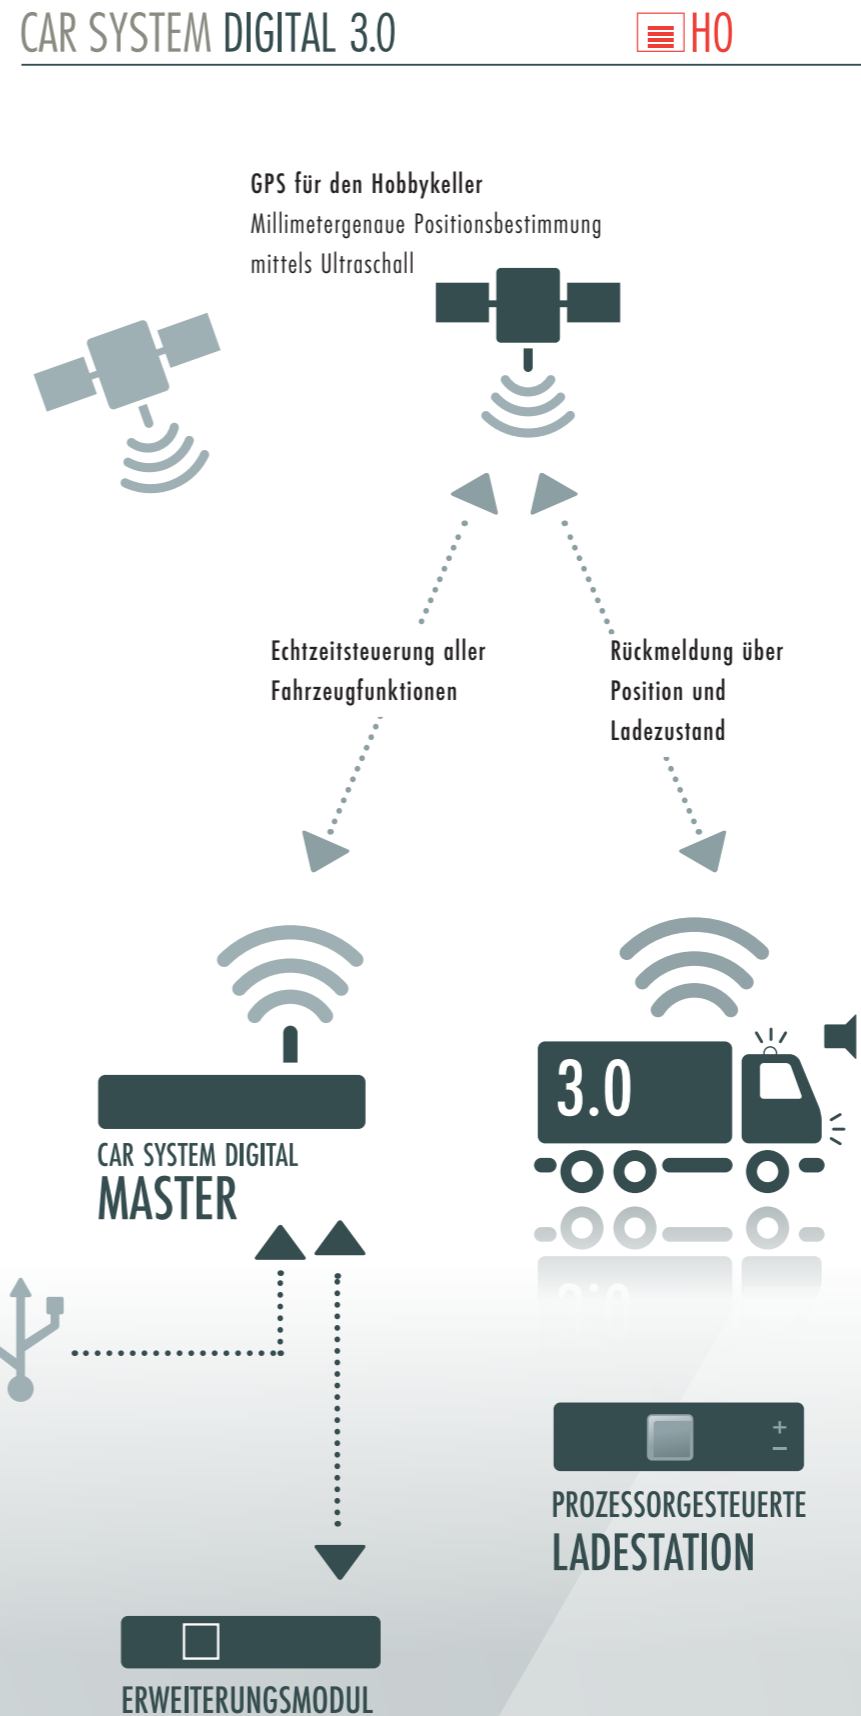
CAR SYSTEM DIGITAL 3.0

H0

GPS für den Hobbykeller
Millimetergenaue Positionsbestimmung mittels Ultraschall

Echtzeitsteuerung aller Fahrzeugfunktionen

Rückmeldung über Position und Ladezustand

3.0

CAR SYSTEM DIGITAL
MASTER

+
−

PROZESSORGESTEUERTE
LADESTATION

ERWEITERUNGSMODUL